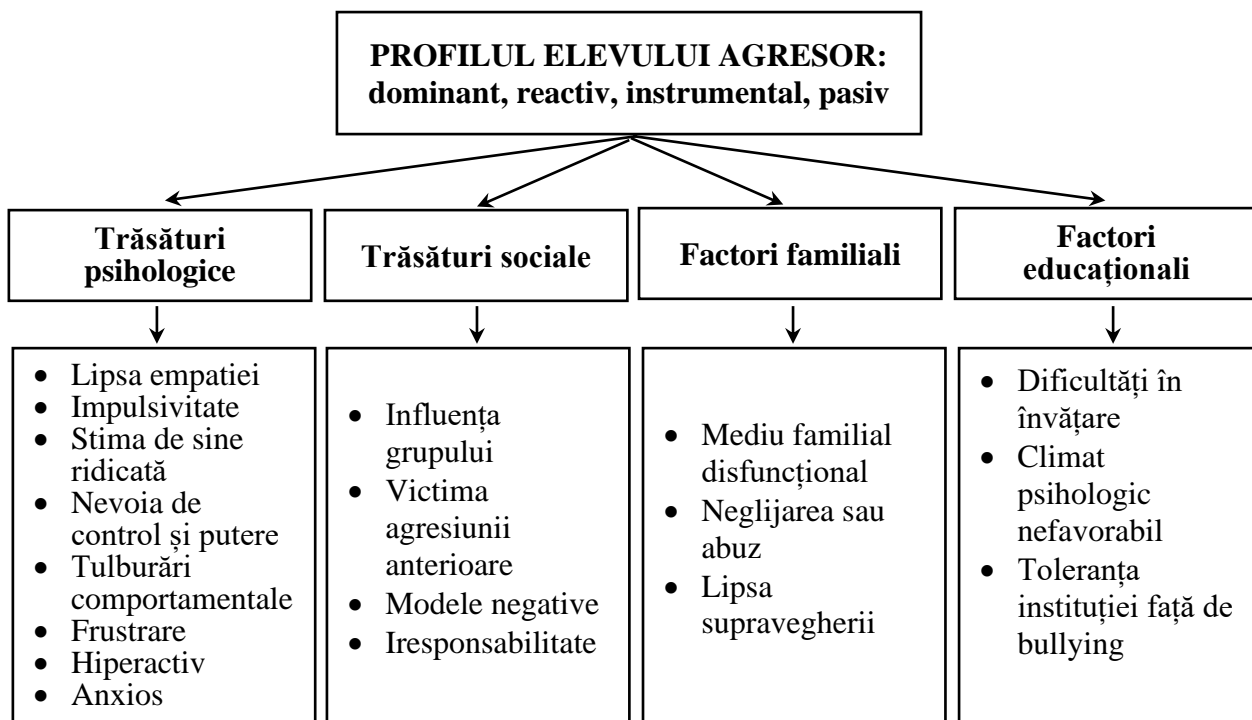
PROFILUL ELEVULUI AGRESOR: dominant, reactiv, instrumental, pasiv

Trăsături psihologice

- Lipsa empatiei
- Impulsivitate
- Stima de sine ridicată
- Nevoia de control și putere
- Tulburări comportamentale
- Frustrare
- Hiperactiv
- Anxios

Trăsături sociale

- Influența grupului
- Victima agresiunii anterioare
- Modele negative
- Iresponsabilitate

Factori familiali

- Mediu familial disfuncțional
- Neglijarea sau abuz
- Lipsa supravegherii

Factori educaționali

- Dificultăți în învățare
- Climat psihologic nefavorabil
- Toleranța instituției față de bullying